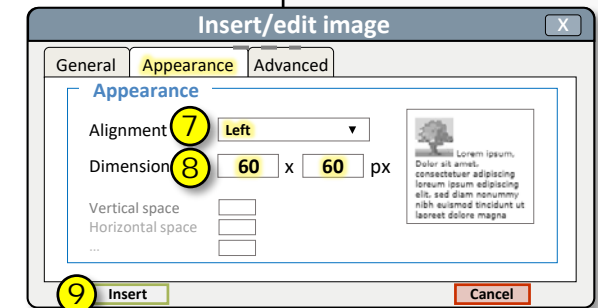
Insert/edit image

X

General

Appearance

Advanced

Appearance

Alignment

7

Left

▼

Dimension

8

60

x

60

px

Lorem ipsum. Dolor sit amet. consectetuer adipiscing loreum ipsum edipiscing elit. sed diam nonummy nibh euismod tincidunt ut laoreet dolore magna

Vertical space

Horizontal space

...

9

Insert

Cancel